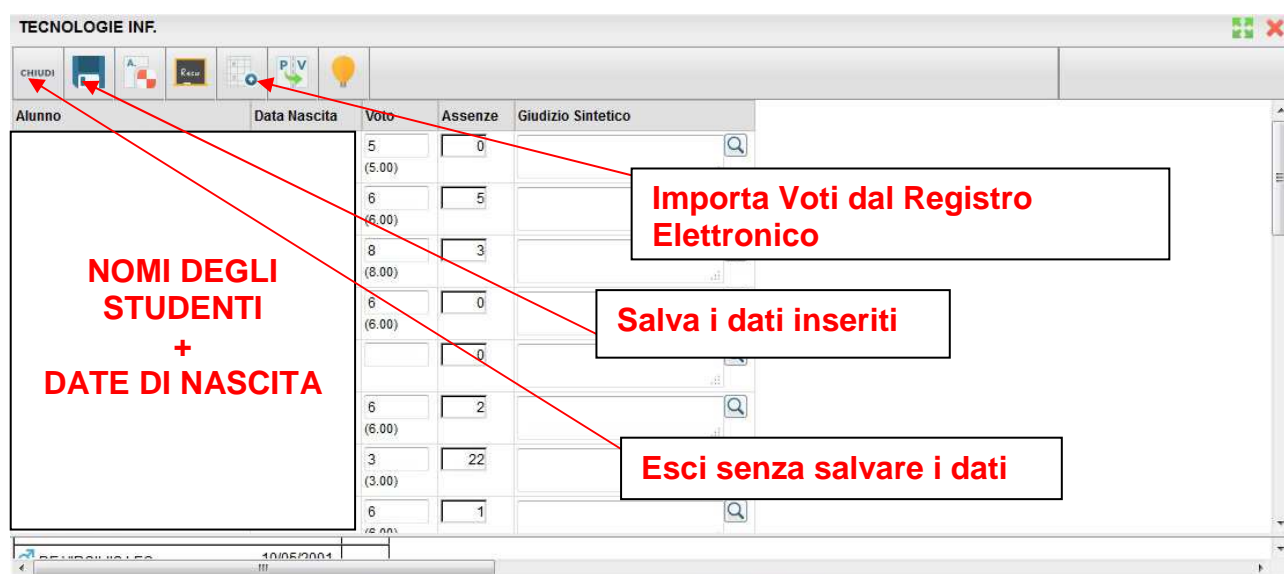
TECNOLOGIE INF.

CHIUDI

P V

| Alunno | Data Nascita | Voto | Assenze | Giudizio Sintetico |
|---|---|---|---|---|
| | | 5 (5.00) | 0 | |
| | | 6 (6.00) | 5 | |
| | | 8 (8.00) | 3 | |
| | | 6 (6.00) | 0 | |
| | | | 0 | |
| | | 6 (6.00) | 2 | |
| | | 3 (3.00) | 22 | |
| | | 6 (6.00) | 1 | |

NOMI DEGLI STUDENTI + DATE DI NASCITA

Importa Voti dal Registro Elettronico

Salva i dati inseriti

Esci senza salvare i dati

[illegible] 10/05/2001